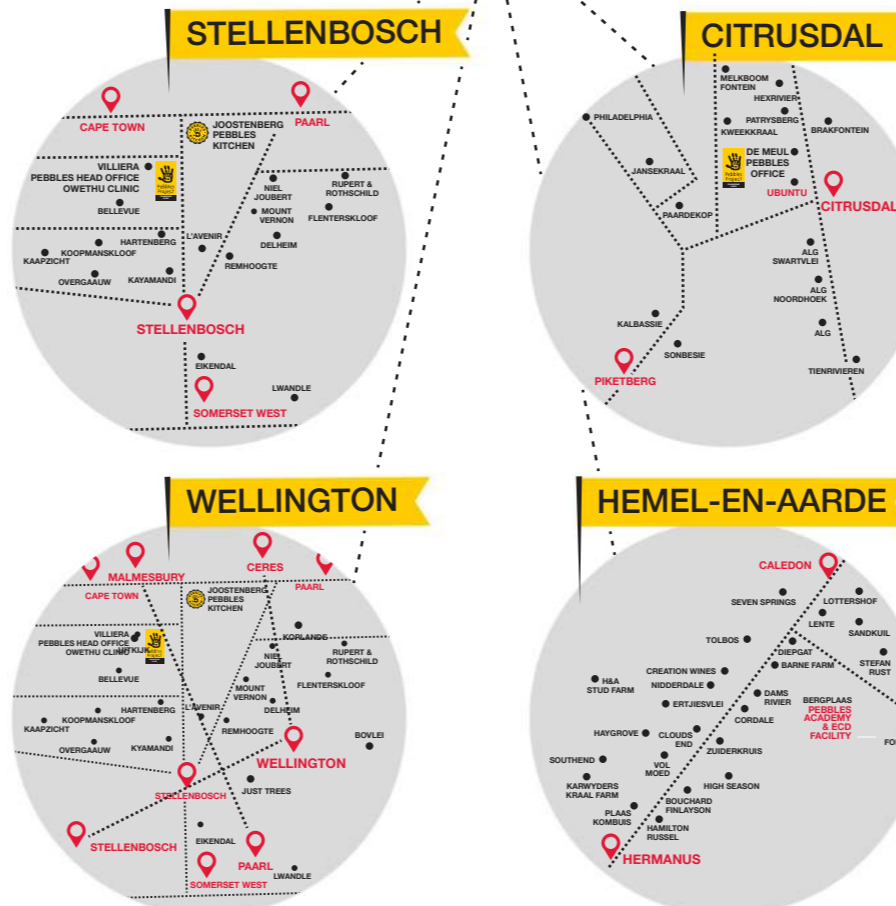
STELLENBOSCH

CAPE TOWN
PAARL
JOOSTENBERG PEBBLES KITCHEN
VILLIERA PEBBLES HEAD OFFICE OWETHU CLINIC
BELLEVUE
NIEL JOUBERT
RUPERT & ROTHSCHILD
MOUNT VERNON
FLENTERSKLOOF
HARTENBERG
L'AVENIR
DELHEIM
KAAPZICHT
KOOPMANSKLOOF
REMHOOGTE
OVERGAAUW
KAYAMANDI
STELLENBOSCH
EIKENDAL
LWANDLE
SOMERSET WEST

CITRUSDAL

MELKBOOM FONTEIN
HEXRIVIER
PHILADELPHIA
PATRYSBERG
KWEEKKRAAL
BRAKFONTEIN
JANSEKRAAL
DE MEUL PEBBLES OFFICE
UBUNTU
CITRUSDAL
PAARDEKOP
ALG SWARTVLEI
ALG NOORDHOEK
KALBASSIE
ALG
SONBESIE
PIKETBERG
TIENRIVIEREN

WELLINGTON

MALMESBURY
CERES
CAPE TOWN
PAARL
JOOSTENBERG PEBBLES KITCHEN
VILLIERA PEBBLES HEAD OFFICE OWETHU CLINIC
UITKIJK
KORLANDS
NIEL JOUBERT
RUPERT & ROTHSCHILD
BELLEVUE
FLENTERSKLOOF
MOUNT VERNON
DELHEIM
HARTENBERG
L'AVENIR
KOOPMANSKLOOF
KAAPZICHT
REMHOOGTE
BOVLEI
OVERGAAUW
KYAMANDI
WELLINGTON
STELLENBOSCH
JUST TREES
STELLENBOSCH
EIKENDAL
PAARL
SOMERSET WEST
LWANDLE

HEMEL-EN-AARDE

CALEDON
SEVEN SPRINGS
LOTTERSHOF
LENTE
SANDKUIL
TOLBOS
DIEPGAT
BARNE FARM
STEFAN RUST
CREATION WINES
H&A STUD FARM
NIDDERDALE
DAMS RIVIER
BERGPLAAS PEBBLES ACADEMY & ECD FACILITY
ERTJIESVLEI
CORDALE
HAYGROVE
CLOUDS END
FO
ZUIDERKRUIS
SOUTHEND
VOL MOED
HIGH SEASON
KARWYDERS KRAAL FARM
BOUCHARD FINLAYSON
PLAAS KOMBUIS
HAMILTON RUSSEL
HERMANUS